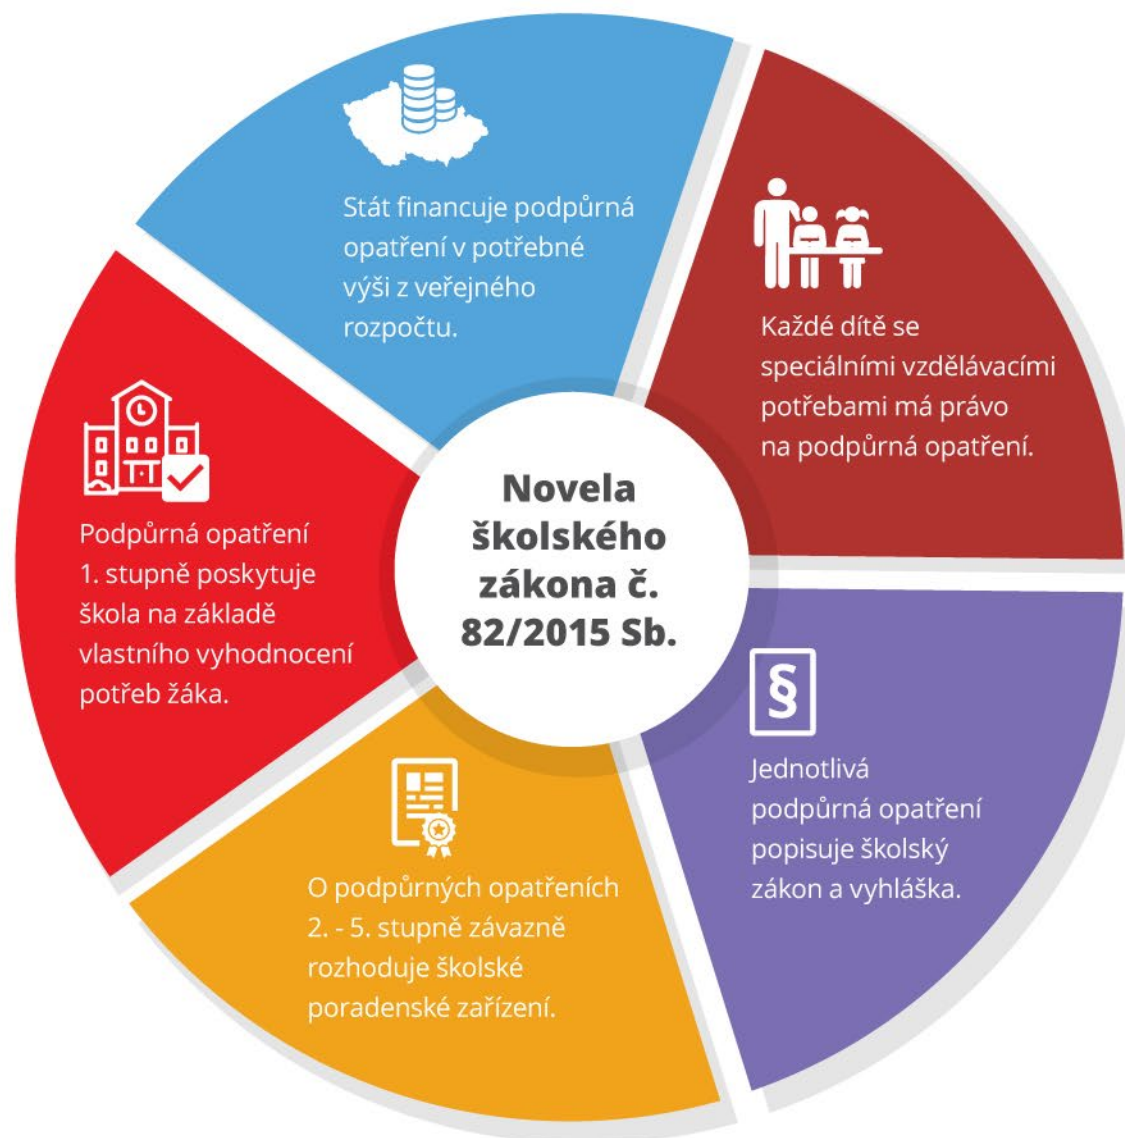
Novela školského zákona č. 82/2015 Sb.

Stát financuje podpůrná opatření v potřebné výši z veřejného rozpočtu.

Každé dítě se speciálními vzdělávacími potřebami má právo na podpůrná opatření.

§

Jednotlivá podpůrná opatření popisuje školský zákon a vyhláška.

O podpůrných opatřeních 2. - 5. stupně závazně rozhoduje školské poradenské zařízení.

Podpůrná opatření 1. stupně poskytuje škola na základě vlastního vyhodnocení potřeb žáka.